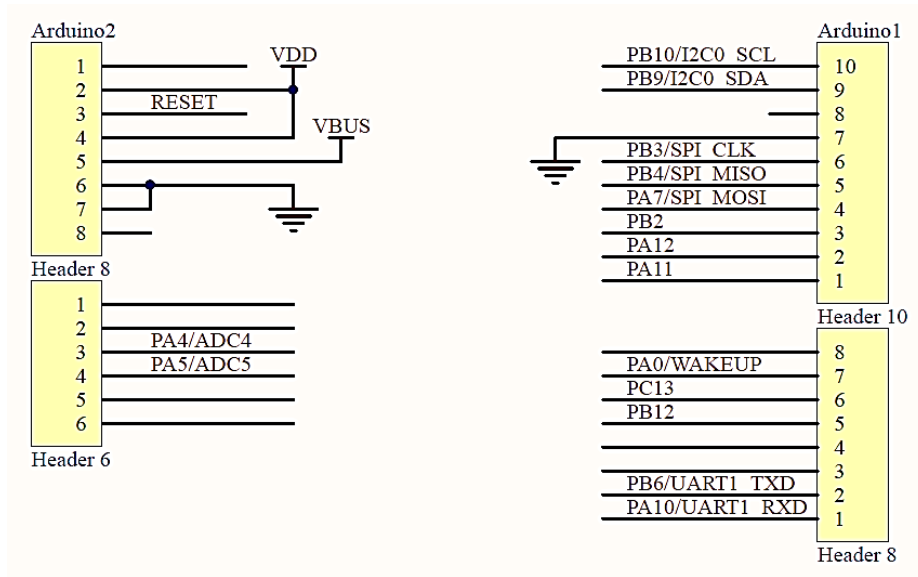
Arduino2

1
2
3
4
5
6
7
8

VDD

RESET

VBUS

Header 8

1
2
3
4
5
6

PA4/ADC4
PA5/ADC5

Header 6

Arduino1

PB10/I2C0_SCL
PB9/I2C0_SDA

PB3/SPI_CLK
PB4/SPI_MISO
PA7/SPI_MOSI
PB2
PA12
PA11

10
9
8
7
6
5
4
3
2
1

Header 10

PA0/WAKEUP
PC13
PB12

PB6/UART1_TXD
PA10/UART1_RXD

8
7
6
5
4
3
2
1

Header 8